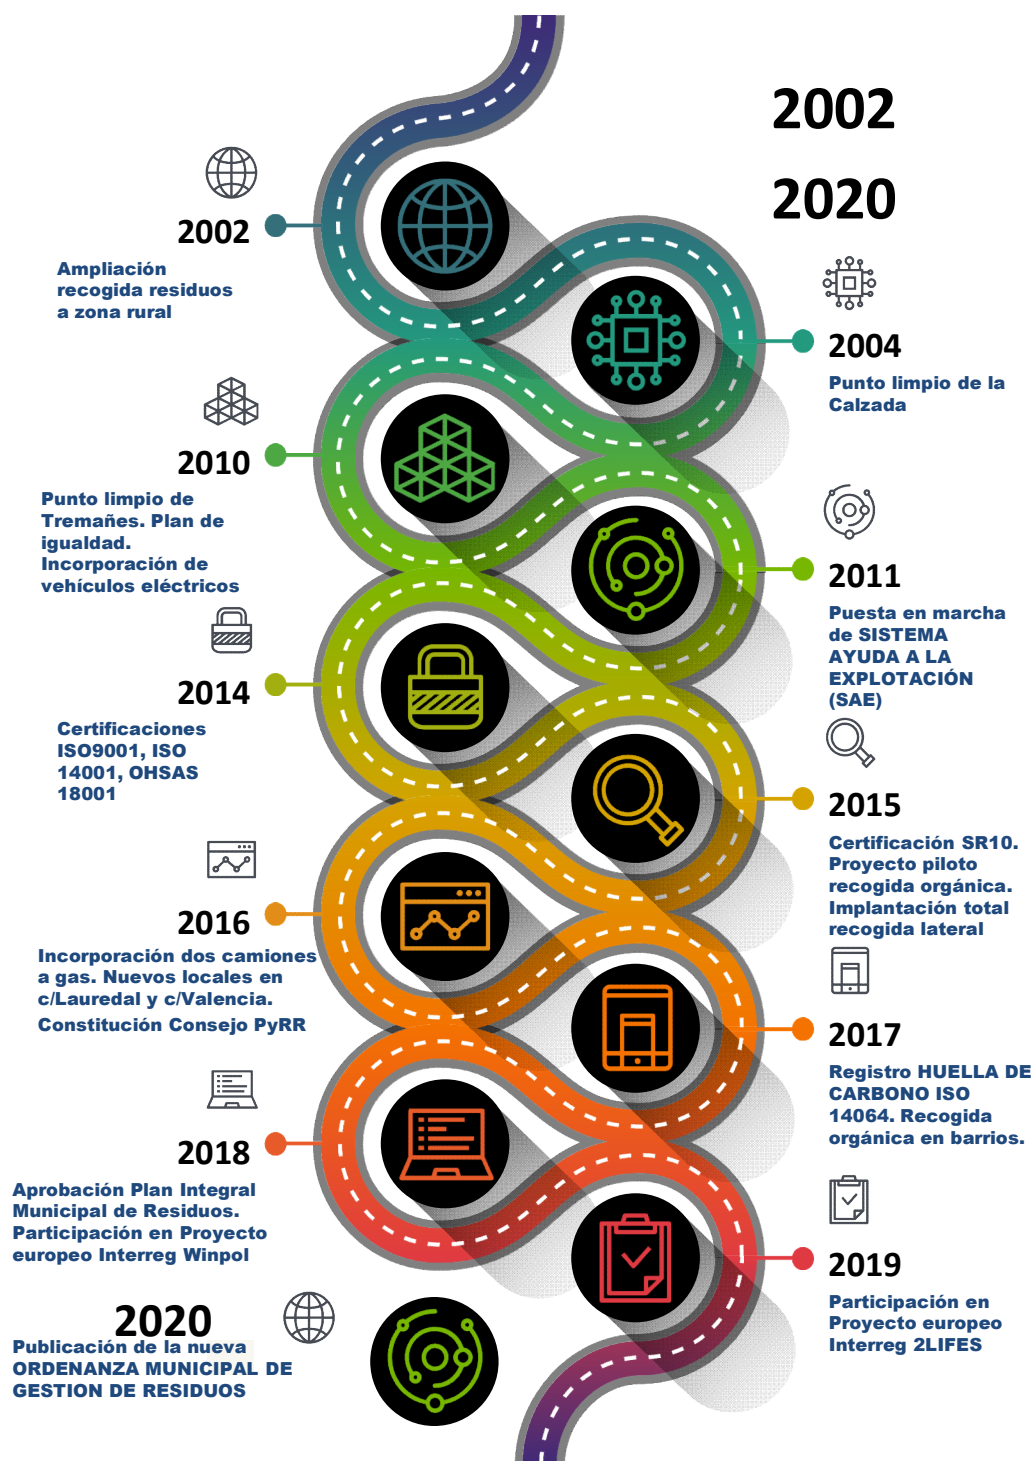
2002

2020

2002

Ampliación recogida residuos a zona rural

2004

Punto limpio de la Calzada

2010

Punto limpio de Tremañes. Plan de igualdad. Incorporación de vehículos eléctricos

2011

Puesta en marcha de SISTEMA AYUDA A LA EXPLOTACIÓN (SAE)

2014

Certificaciones ISO9001, ISO 14001, OHSAS 18001

2015

Certificación SR10. Proyecto piloto recogida orgánica. Implantación total recogida lateral

2016

Incorporación dos camiones a gas. Nuevos locales en c/Lauredal y c/Valencia.
Constitución Consejo PyRR

2017

Registro HUELLA DE CARBONO ISO 14064. Recogida orgánica en barrios.

2018

Aprobación Plan Integral Municipal de Residuos. Participación en Proyecto europeo Interreg Winpol

2019

Participación en Proyecto europeo Interreg 2LIFES

2020

Publicación de la nueva ORDENANZA MUNICIPAL DE GESTION DE RESIDUOS